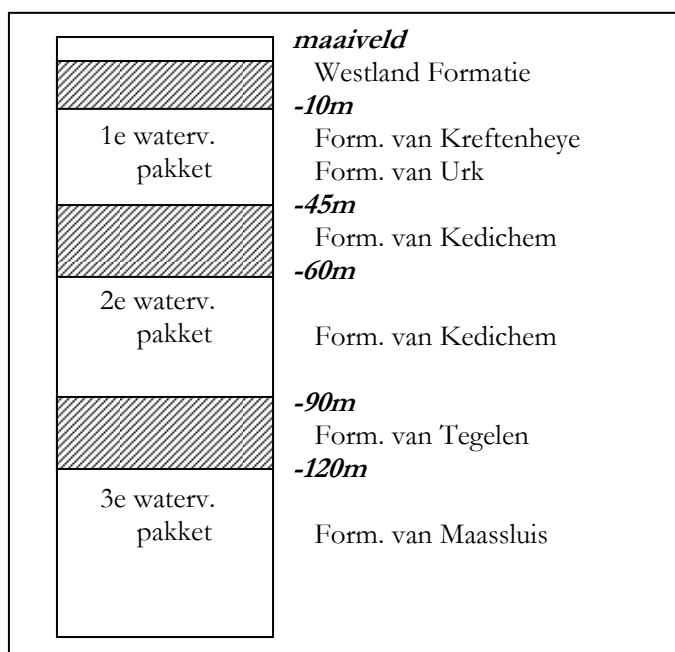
1e waterv. pakket

2e waterv. pakket

3e waterv. pakket

**maaiveld**
Westland Formatie
**-10m**
Form. van Kreftenheye
Form. van Urk
**-45m**
Form. van Kedichem
**-60m**
Form. van Kedichem
**-90m**
Form. van Tegelen
**-120m**
Form. van Maassluis